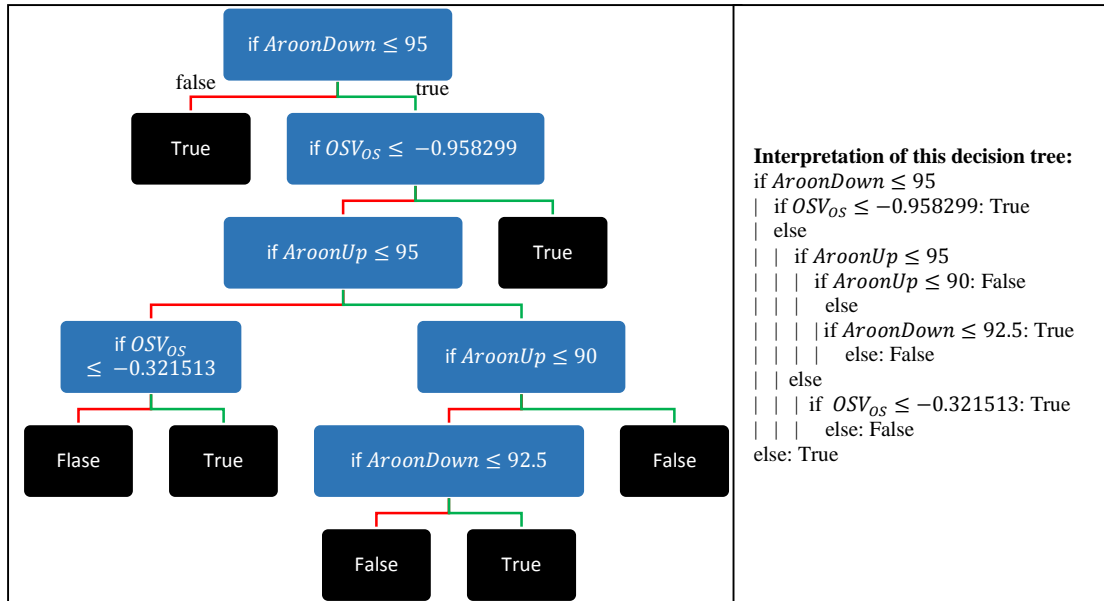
if $AroonDown \leq 95$

false

true

True

if $OSV_{OS} \leq -0.958299$

if $AroonUp \leq 95$

True

if $OSV_{OS}$ $\leq -0.321513$

if $AroonUp \leq 90$

Flase

True

if $AroonDown \leq 92.5$

False

False

True

**Interpretation of this decision tree:**
if $AroonDown \leq 95$
| if $OSV_{OS} \leq -0.958299$: True
| else
| | if $AroonUp \leq 95$
| | | if $AroonUp \leq 90$: False
| | | else
| | | | if $AroonDown \leq 92.5$: True
| | | | else: False
| | else
| | | if $OSV_{OS} \leq -0.321513$: True
| | | else: False
else: True